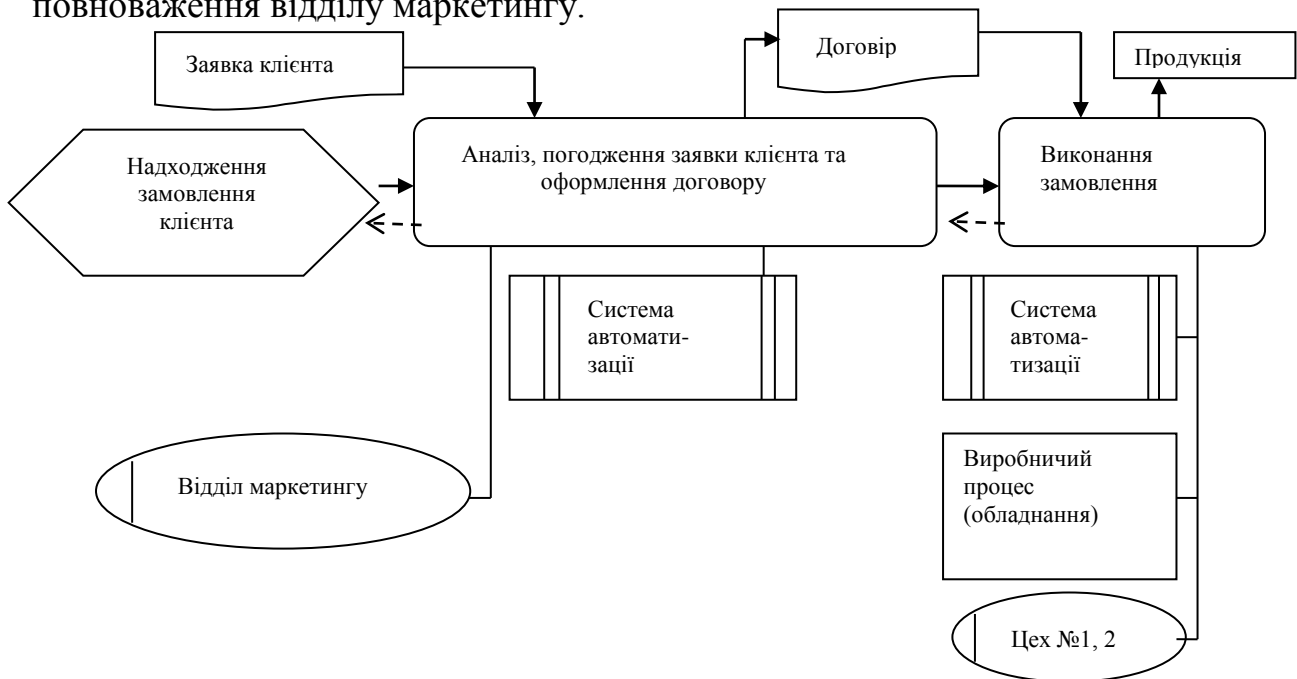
повноваження відділу маркетингу.

Заявка клієнта

Договір

Продукція

Надходження замовлення клієнта

Аналіз, погодження заявки клієнта та оформлення договору

Виконання замовлення

Система автоматизації

Система автоматизації

Відділ маркетингу

Виробничий процес (обладнання)

Цех №1, 2